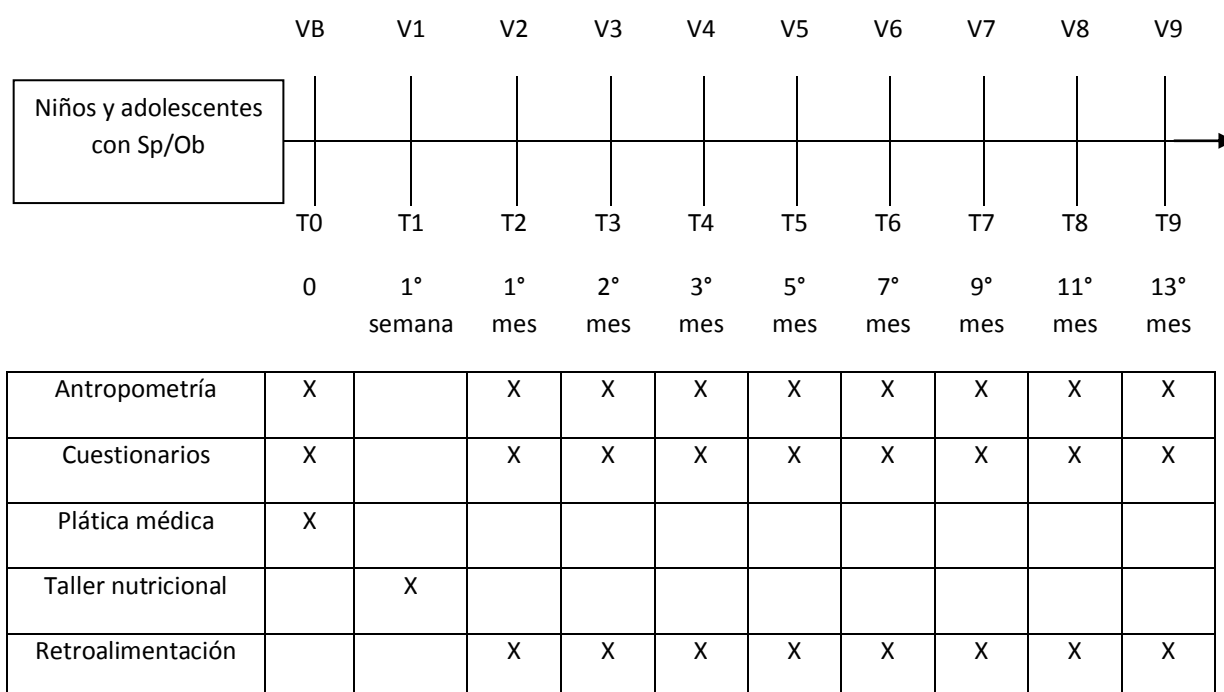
VB V1 V2 V3 V4 V5 V6 V7 V8 V9

Niños y adolescentes con Sp/Ob

T0 T1 T2 T3 T4 T5 T6 T7 T8 T9

0 1° semana 1° mes 2° mes 3° mes 5° mes 7° mes 9° mes 11° mes 13° mes

| Antropometría | X | | X | X | X | X | X | X | X | X |
|---|---|---|---|---|---|---|---|---|---|---|
| Cuestionarios | X | | X | X | X | X | X | X | X | X |
| Plática médica | X | | | | | | | | | |
| Taller nutricional | | X | | | | | | | | |
| Retroalimentación | | | X | X | X | X | X | X | X | X |